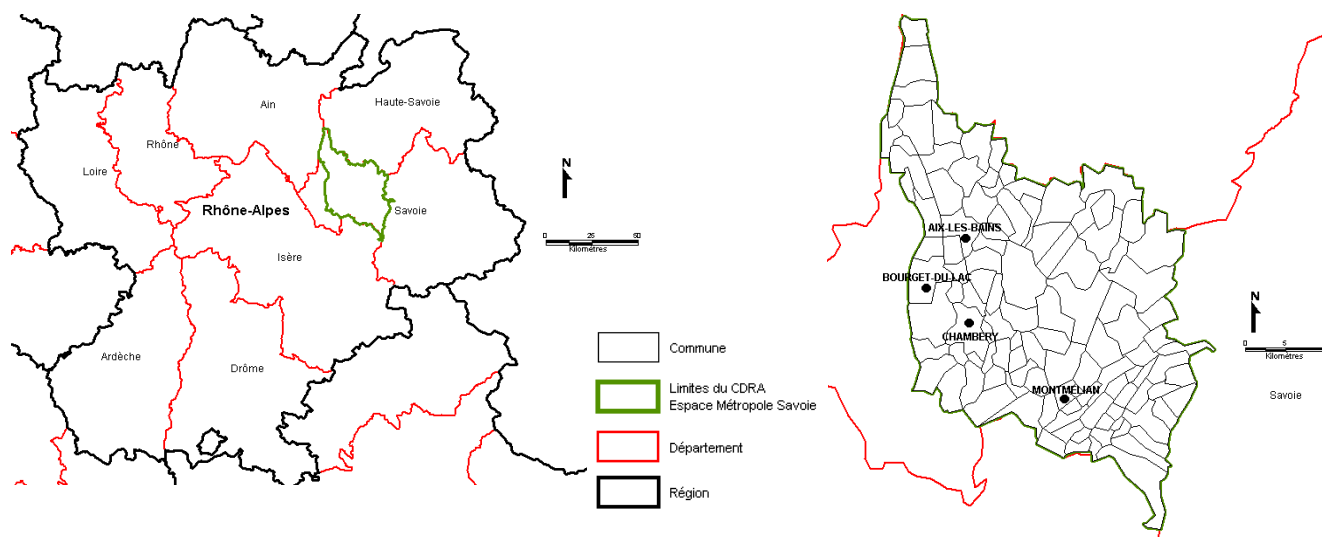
Ain

Haute-Savoie

Rhône

Loire

Rhône-Alpes

Savoie

Isère

Ardèche

Drôme

N

0 25 50
Kilomètres

Commune

Limites du CDRA
Espace Métropole Savoie

Département

Région

AIX-LES-BAINS

BOURGET-DU-LAC

CHAMBERY

MONTMELIAN

N

0 5
Kilomètres

Savoie